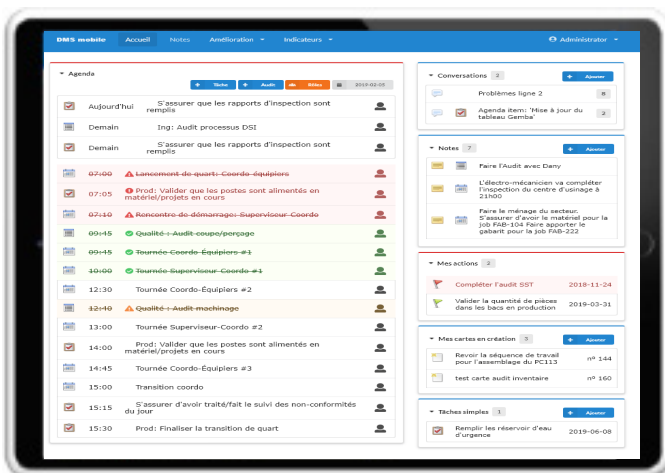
DMS mobile Accueil Notes Amélioration Indicateurs Administrator

Agenda

+ Tâche + Audit Billet 2019-03-05

Aujourd'hui S'assurer que les rapports d'inspection sont remplis

Demain Ing: Audit processus DSI

Demain S'assurer que les rapports d'inspection sont remplis

07:00 Lancement de quart: Coordo-Équipiers

07:05 Prod: Valider que les postes sont alimentés en matériel/projets en cours

07:10 Rencontre de démarrage: Superviseur Coordo

09:45 Qualité : Audit coupe/perçage

09:45 Tournée Coordo-Équipiers #1

10:00 Tournée Superviseur Coordo #1

12:30 Tournée Coordo-Équipiers #2

12:40 Qualité : Audit machinage

13:00 Tournée Superviseur-Coordo #2

14:00 Prod: Valider que les postes sont alimentés en matériel/projets en cours

14:45 Tournée Coordo-Équipiers #3

15:00 Transition coordo

15:15 S'assurer d'avoir traité/fait le suivi des non-conformités du jour

15:30 Prod: Finaliser la transition de quart

Conversations 2 + Ajouter

Problèmes ligne 2 8

Agenda item: 'Mise à jour du tableau Gemba' 2

Notes 7 + Ajouter

Faire l'Audit avec Dany

L'électro-mécanicien va compléter l'inspection du centre d'usinage à 21h00

Faire le ménage du secteur. S'assurer d'avoir le matériel pour la job FAB-104 Faire apporter le gabarit pour la job FAB-222

Mes actions 2

Compléter l'audit SST 2018-11-24

Valider la quantité de pièces dans les bacs en production 2019-03-31

Mes cartes en création 3 + Ajouter

Revoir la séquence de travail pour l'assemblage du PC113 nº 144

test carte audit inventaire nº 160

Tâches simples 1 + Ajouter

Remplir les réservoir d'eau d'urgence 2019-06-08